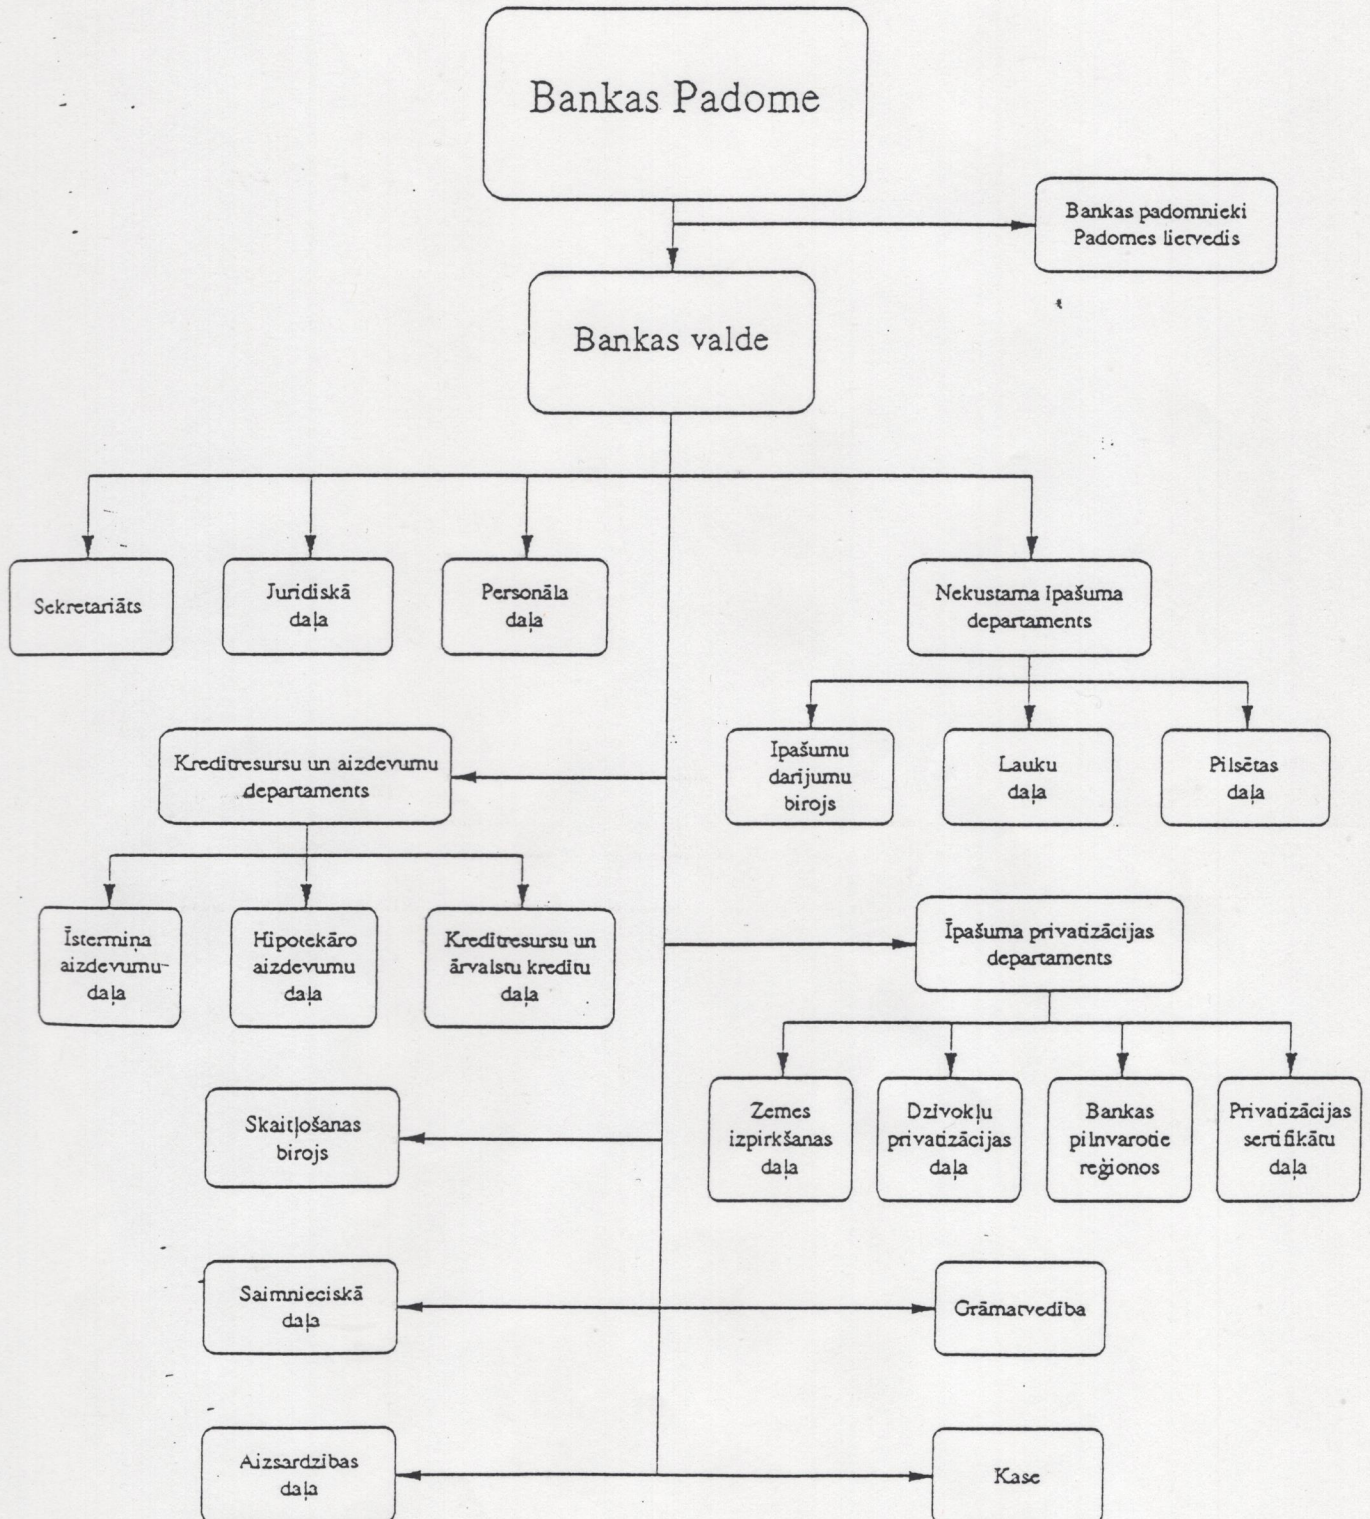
Bankas Padome

Bankas padomnieki
Padomes lietvedis

Bankas valde

Sekretariāts

Juridiskā daļa

Personāla daļa

Nekustama īpašuma departaments

Īpašumu darījumu birojs

Lauku daļa

Pilsētas daļa

Kredītresursu un aizdevumu departaments

Īstermiņa aizdevumu daļa

Hipotekāro aizdevumu daļa

Kredītresursu un ārvalstu kredītu daļa

Īpašuma privatizācijas departaments

Zemes izpirkšanas daļa

Dzīvokļu privatizācijas daļa

Bankas pilnvarotie reģionos

Privatizācijas sertifikātu daļa

Skaitļošanas birojs

Saimnieciskā daļa

Grāmatvedība

Aizsardzības daļa

Kase